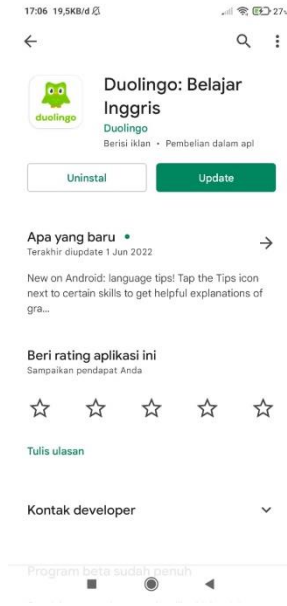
17:06 19,5KB/d

27

duolingo

Duolingo: Belajar Inggris

Duolingo

Berisi iklan • Pembelian dalam apl

Uninstal

Update

Apa yang baru •

Terakhir diupdate 1 Jun 2022

New on Android: language tips! Tap the Tips icon next to certain skills to get helpful explanations of gra...

Beri rating aplikasi ini

Sampaikan pendapat Anda

Tulis ulasan

Kontak developer

Program beta sudah penuh